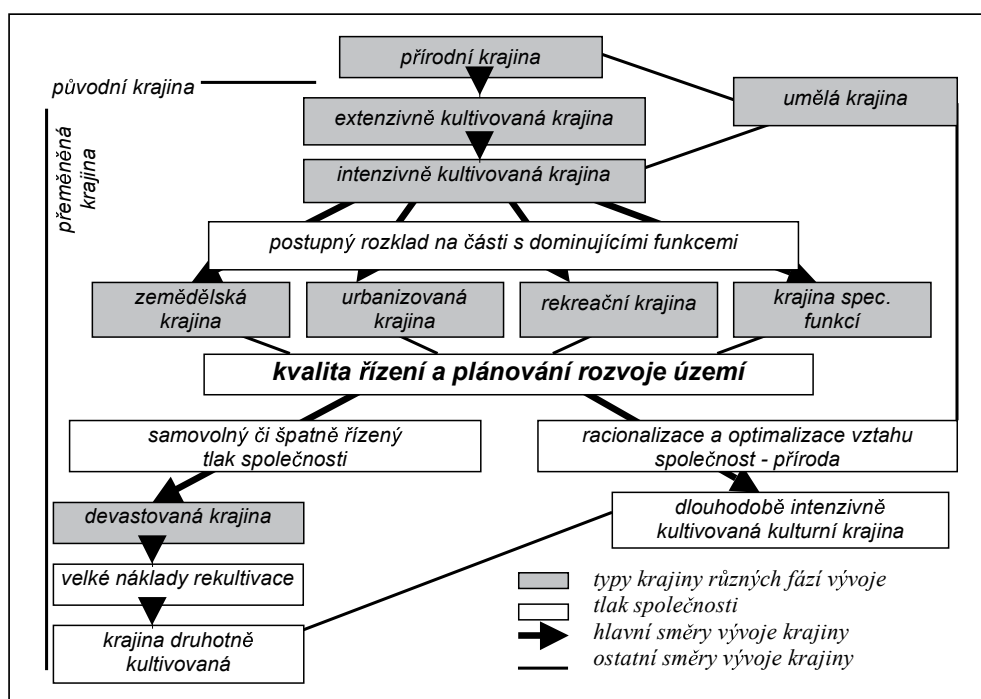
přírodní krajina

původní krajina

umělá krajina

přeměněná krajina

extenzivně kultivovaná krajina

intenzivně kultivovaná krajina

postupný rozklad na části s dominujícími funkcemi

zemědělská krajina

urbanizovaná krajina

rekreační krajina

krajina spec. funkcí

kvalita řízení a plánování rozvoje území

samovolný či špatně řízený tlak společnosti

racionalizace a optimalizace vztahu společnost - příroda

devastovaná krajina

dlouhodobě intenzivně kultivovaná kulturní krajina

velké náklady rekultivace

krajina druhotně kultivovaná

typy krajiny různých fází vývoje
tlak společnosti
hlavní směry vývoje krajiny
ostatní směry vývoje krajiny